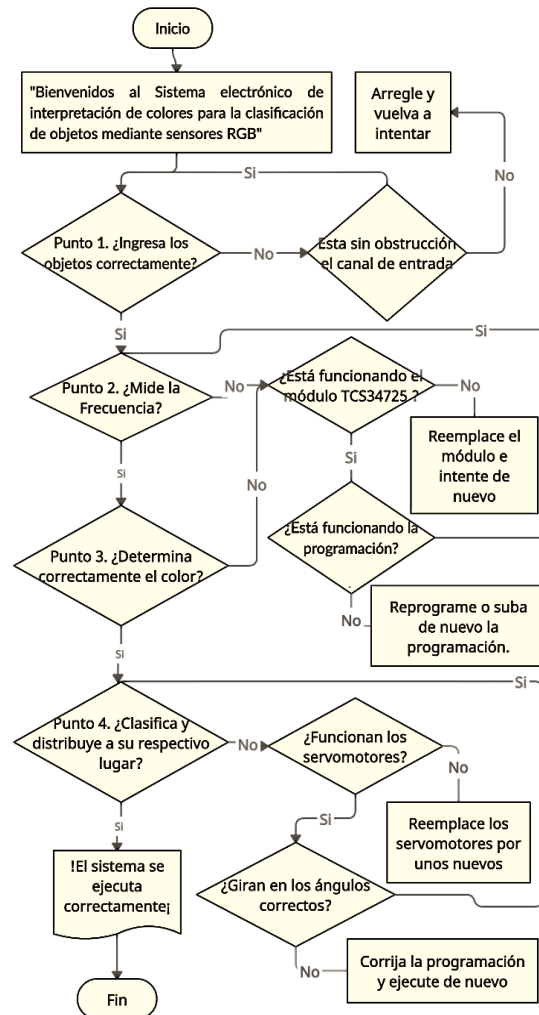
Inicio

"Bienvenidos al Sistema electrónico de interpretación de colores para la clasificación de objetos mediante sensores RGB"

Arregle y vuelva a intentar

Si

No

Punto 1. ¿Ingresa los objetos correctamente?

No

Esta sin obstrucción el canal de entrada

Si

Si

Punto 2. ¿Mide la Frecuencia?

No

¿Está funcionando el módulo TCS34725 ?

No

Reemplace el módulo e intente de nuevo

Si

Si

No

Punto 3. ¿Determina correctamente el color?

¿Está funcionando la programación?

No

Reprograme o suba de nuevo la programación.

Si

Si

Punto 4. ¿Clasifica y distribuye a su respectivo lugar?

No

¿Funcionan los servomotores?

No

Si

Reemplace los servomotores por unos nuevos

Si

!El sistema se ejecuta correctamente¡

¿Giran en los ángulos correctos?

No

Corrija la programación y ejecute de nuevo

Fin